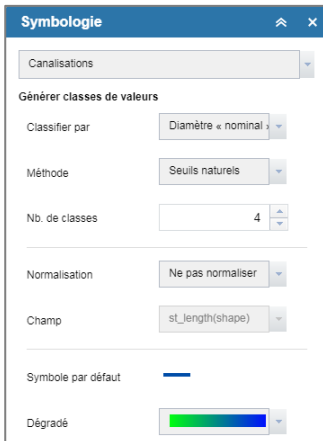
Symbologie

Canalisations

Générer classes de valeurs

Classifier par
Diamètre « nominal »

Méthode
Seuils naturels

Nb. de classes
4

Normalisation
Ne pas normaliser

Champ
st_length(shape)

Symbole par défaut

Dégradé